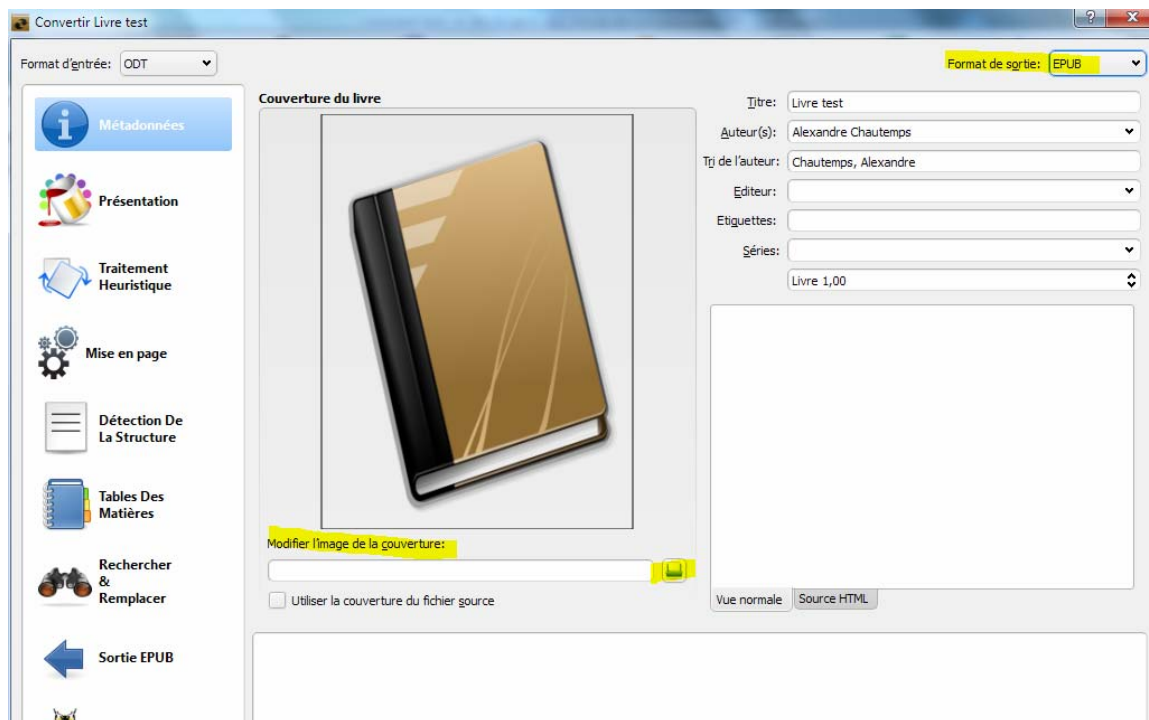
Convertir Livre test

Format d'entrée: ODT

Format de sortie: EPUB

Métadonnées

Présentation

Traitement Heuristique

Mise en page

Détection De La Structure

Tables Des Matières

Rechercher & Remplacer

Sortie EPUB

Couverture du livre

Modifier l'image de la couverture:

Utiliser la couverture du fichier source

Titre: Livre test

Auteur(s): Alexandre Chautemps

Tri de l'auteur: Chautemps, Alexandre

Editeur:

Etiquettes:

Séries:

Livre 1,00

Vue normale | Source HTML